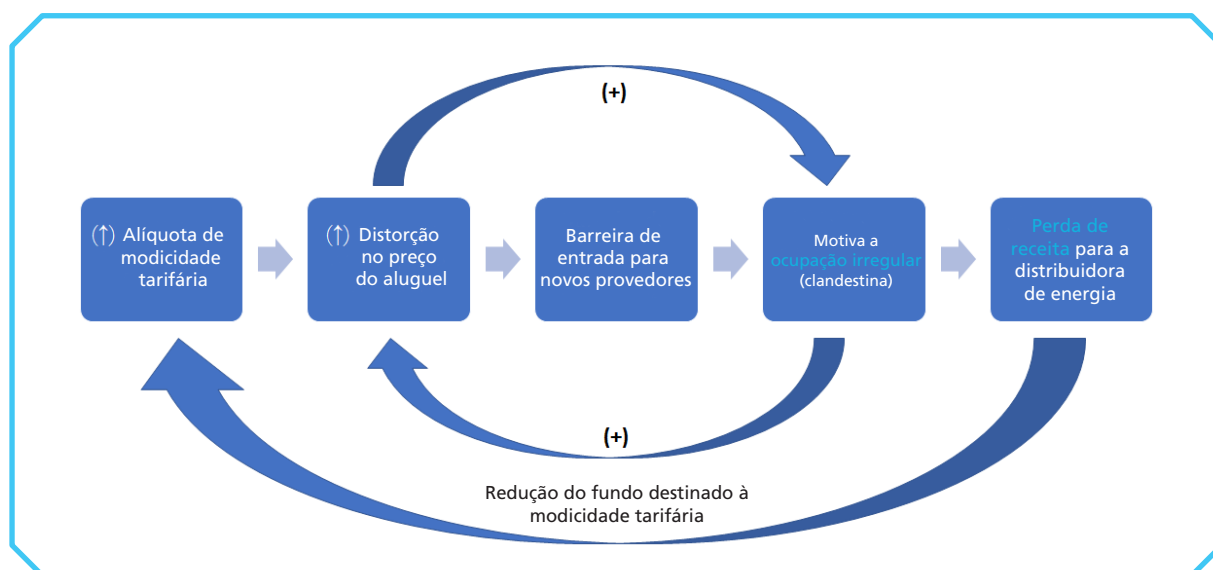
(+)

(↑) Alíquota de modicidade tarifária

(↑) Distorção no preço do aluguel

Barreira de entrada para novos provedores

Motiva a ocupação irregular (clandestina)

Perda de receita para a distribuidora de energia

(+)

Redução do fundo destinado à modicidade tarifária